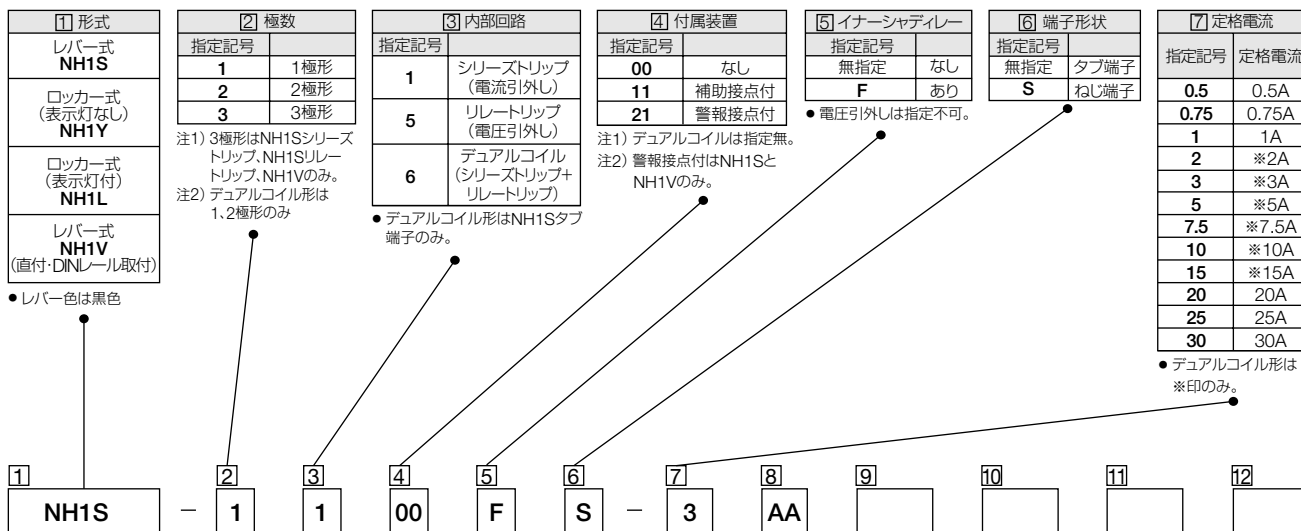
| 1 形式 |
|---|
| レバー式 NH1S |
| ロッカー式 (表示灯なし) NH1Y |
| ロッカー式 (表示灯付) NH1L |
| レバー式 NH1V (直付・DINレール取付) |

● レバー色は黒色

| 2 極数 | |
|---|---|
| 指定記号 | |
| 1 | 1極形 |
| 2 | 2極形 |
| 3 | 3極形 |

注1) 3極形はNH1Sシリーズトリップ、NH1Sリレートリップ、NH1Vのみ。
注2) デュアルコイル形は1、2極形のみ

| 3 内部回路 | |
|---|---|
| 指定記号 | |
| 1 | シリーズトリップ (電流引外し) |
| 5 | リレートリップ (電圧引外し) |
| 6 | デュアルコイル (シリーズトリップ+リレートリップ) |

● デュアルコイル形はNH1Sタブ端子のみ。

| 4 付属装置 | |
|---|---|
| 指定記号 | |
| 00 | なし |
| 11 | 補助接点付 |
| 21 | 警報接点付 |

注1) デュアルコイルは指定無。
注2) 警報接点付はNH1SとNH1Vのみ。

| 5 イナーシャディレー | |
|---|---|
| 指定記号 | |
| 無指定 | なし |
| F | あり |

● 電圧引外しは指定不可。

| 6 端子形状 | |
|---|---|
| 指定記号 | |
| 無指定 | タブ端子 |
| S | ねじ端子 |

| 7 定格電流 | |
|---|---|
| 指定記号 | 定格電流 |
| 0.5 | 0.5A |
| 0.75 | 0.75A |
| 1 | 1A |
| 2 | ※2A |
| 3 | ※3A |
| 5 | ※5A |
| 7.5 | ※7.5A |
| 10 | ※10A |
| 15 | ※15A |
| 20 | 20A |
| 25 | 25A |
| 30 | 30A |

● デュアルコイル形は※印のみ。

| 1 | | 2 | 3 | 4 | 5 | 6 | | 7 | 8 | 9 | 10 | 11 | 12 |
|---|---|---|---|---|---|---|---|---|---|---|---|---|---|
| NH1S | − | 1 | 1 | 00 | F | S | − | 3 | AA | | | | |